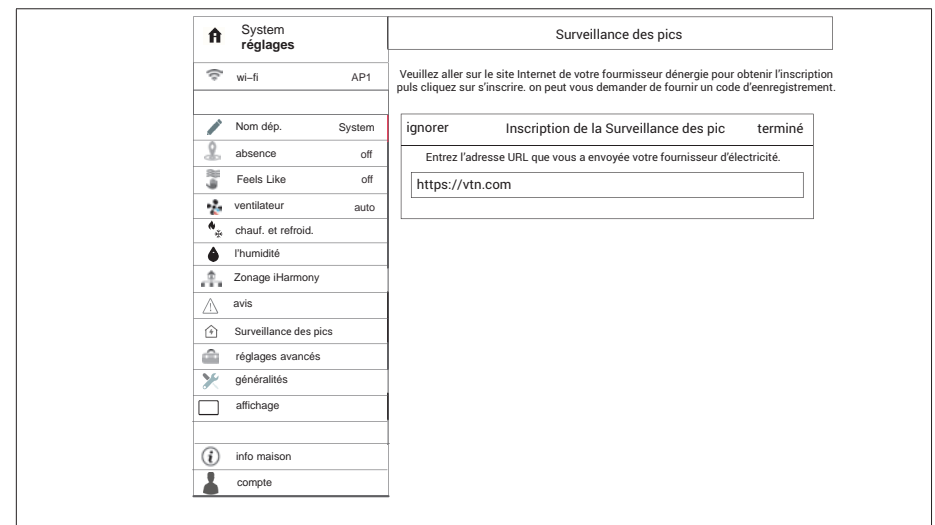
System
réglages

wi–fi AP1

Nom dép. System
absence off
Feels Like off
ventilateur auto
chauf. et refroid.
l'humidité
Zonage iHarmony
avis
Surveillance des pics
réglages avancés
généralités
affichage

info maison
compte

Surveillance des pics

Veuillez aller sur le site Internet de votre fourmisseur dénergie pour obtenir l'inscription puls cliquez sur s'inscrire. on peut vous demander de fournir un code d'eenregistrement.

ignorer Inscription de la Surveillance des pic terminé

Entrez l'adresse URL que vous a envoyée votre fournisseur d'électricité.

https://vtn.com